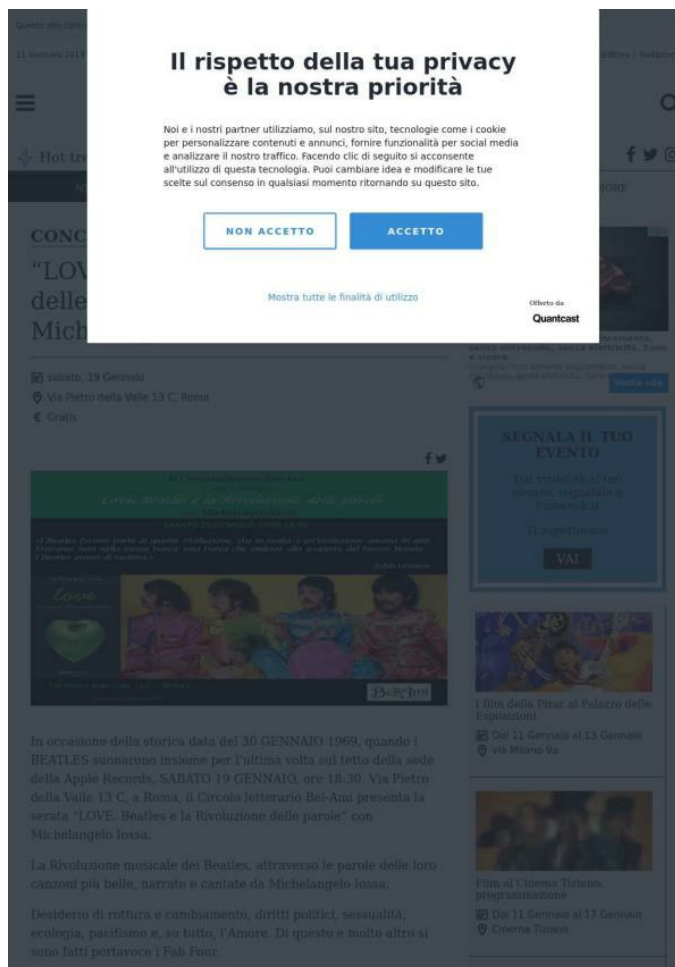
Il rispetto della tua privacy è la nostra priorità

Noi e i nostri partner utilizziamo, sul nostro sito, tecnologie come i cookie per personalizzare contenuti e annunci, fornire funzionalità per social media e analizzare il nostro traffico. Facendo clic di seguito si acconsente all'utilizzo di questa tecnologia. Puoi cambiare idea e modificare le tue scelte sul consenso in qualsiasi momento ritornando su questo sito.

NON ACCETTO

ACCETTO

Mostra tutte le finalità di utilizzo

Offerto da
Quantcast

Hot tr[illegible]

CONC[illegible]

"LOV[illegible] delle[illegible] Mich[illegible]

sabato, 19 Gennaio

Via Pietro della Valle 13 C, Roma

Gratis

Love. Beatles e la Rivoluzione delle parole

Bel-Ami

In occasione della storica data del 30 GENNAIO 1969, quando i BEATLES suonarono insieme per l'ultima volta sul tetto della sede della Apple Records, SABATO 19 GENNAIO, ore 18:30, Via Pietro della Valle 13 C, a Roma, il Circolo letterario Bel-Ami presenta la serata "LOVE. Beatles e la Rivoluzione delle parole" con Michelangelo Iossa.

La Rivoluzione musicale dei Beatles, attraverso le parole delle loro canzoni più belle, narrate e cantate da Michelangelo Iossa.

Desiderio di rottura e cambiamento, diritti politici, sessualità, ecologia, pacifismo e, su tutto, l'Amore. Di questo e molto altro si sono fatti portavoce i Fab Four.

Visita sito

SEGNALA IL TUO EVENTO

Dai visibilità al tuo evento, segnalalo a RomaToday

Ti aspettiamo

VAI

I film della Pixar al Palazzo delle Esposizioni

Dal 11 Gennaio al 13 Gennaio

via Milano 9a

Film al Cinema Tiziano, programmazione

Dal 11 Gennaio al 17 Gennaio

Cinema Tiziano